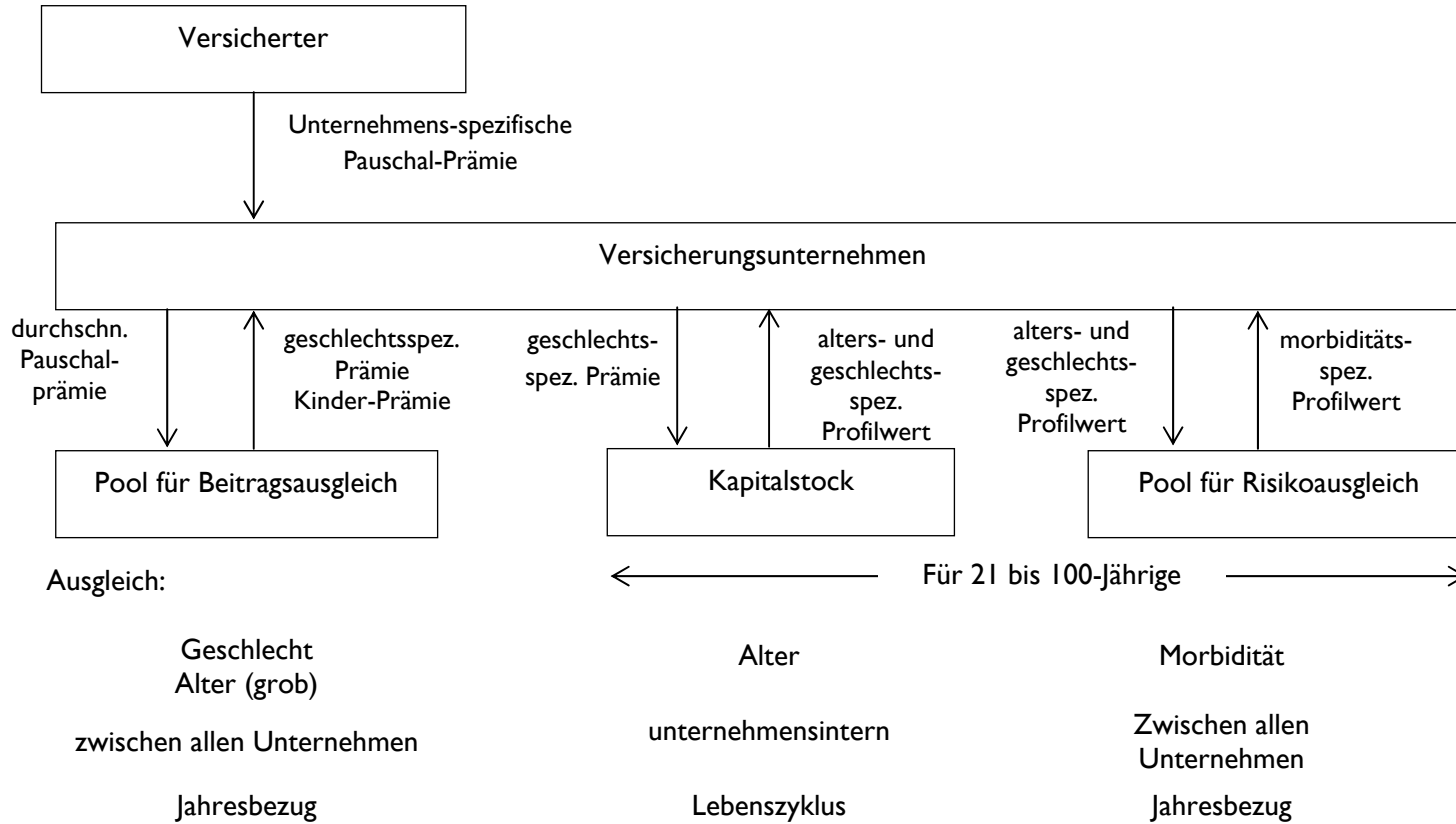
Versicherter

Unternehmens-spezifische Pauschal-Prämie

Versicherungsunternehmen

durchschn. Pauschalprämie

geschlechtsspez. Prämie Kinder-Prämie

geschlechtsspez. Prämie

alters- und geschlechtsspez. Profilwert

alters- und geschlechtsspez. Profilwert

morbiditätsspez. Profilwert

Pool für Beitragsausgleich

Kapitalstock

Pool für Risikoausgleich

Ausgleich:

Für 21 bis 100-Jährige

Geschlecht
Alter (grob)

Alter

Morbidität

zwischen allen Unternehmen

unternehmensintern

Zwischen allen Unternehmen

Jahresbezug

Lebenszyklus

Jahresbezug